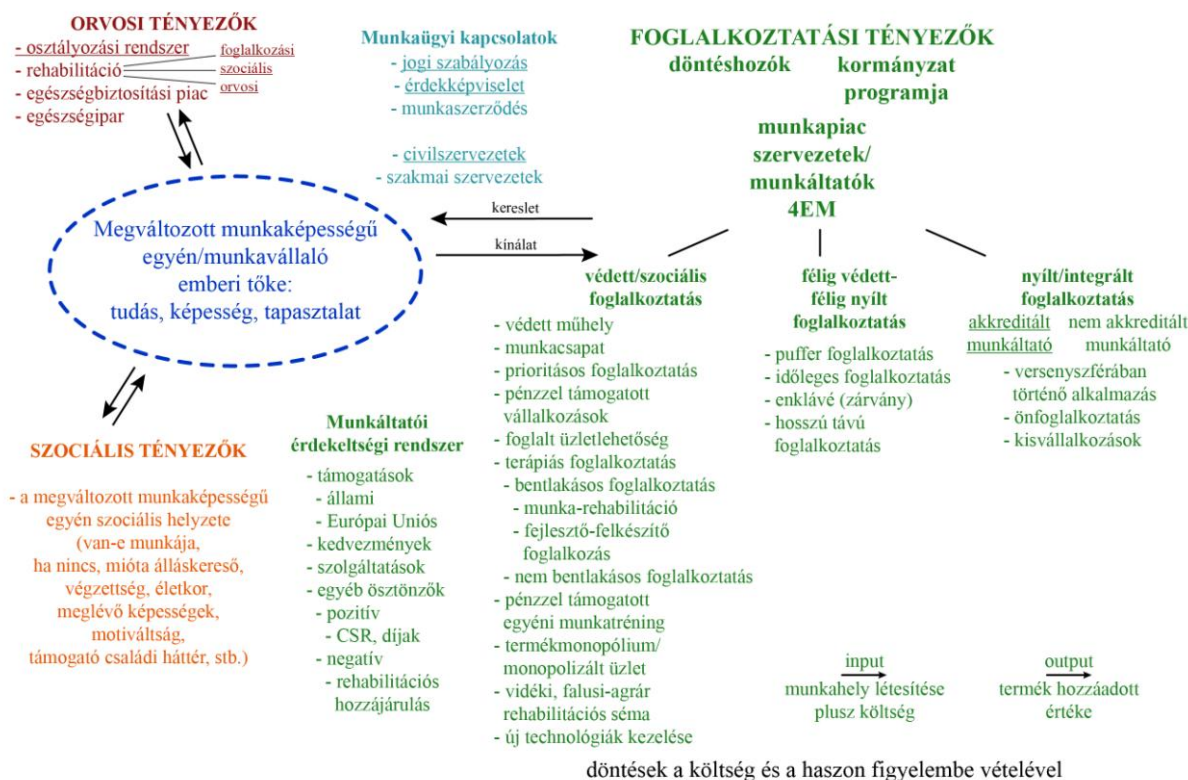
ORVOSI TÉNYEZŐK
- osztályozási rendszer
- rehabilitáció
- egészségbiztosítási piac
- egészségipar

foglalkozási
szociális
orvosi

Munkaügyi kapcsolatok
- jogi szabályozás
- érdekképviselet
- munkaszerződés

- civilszervezetek
- szakmai szervezetek

FOGLALKOZTATÁSI TÉNYEZŐK
döntéshozók kormányzat programja

munkapiac szervezetek/ munkáltatók 4EM

Megváltozott munkaképességű egyén/munkavállaló emberi tőke: tudás, képesség, tapasztalat

kereslet
kínálat

védett/szociális foglalkoztatás
- védett műhely
- munkacsapat
- prioritásos foglalkoztatás
- pénzzel támogatott vállalkozások
- foglalt üzletlehetőség
- terápiás foglalkoztatás
- bentlakásos foglalkoztatás
- munka-rehabilitáció
- fejlesztő-felkészítő foglalkozás
- nem bentlakásos foglalkoztatás
- pénzzel támogatott egyéni munkatréning
- termékmonopólium/ monopolizált üzlet
- vidéki, falusi-agrár rehabilitációs séma
- új technológiák kezelése

félig védett-félig nyílt foglalkoztatás
- puffer foglalkoztatás
- időleges foglalkoztatás
- enklávé (zárvány)
- hosszú távú foglalkoztatás

nyílt/integrált foglalkoztatás
akkreditált munkáltató
nem akkreditált munkáltató
- versenyszférában történő alkalmazás
- önfoglalkoztatás
- kisvállalkozások

SZOCIÁLIS TÉNYEZŐK
- a megváltozott munkaképességű egyén szociális helyzete (van-e munkája, ha nincs, mióta álláskereső, végzettség, életkor, meglévő képességek, motiváltság, támogató családi háttér, stb.)

Munkáltatói érdekeltségi rendszer
- támogatások
- állami
- Európai Uniós
- kedvezmények
- szolgáltatások
- egyéb ösztönzők
- pozitív
- CSR, díjak
- negatív
- rehabilitációs hozzájárulás

input
munkahely létesítése plusz költség

output
termék hozzáadott értéke

döntések a költség és a haszon figyelembe vételével